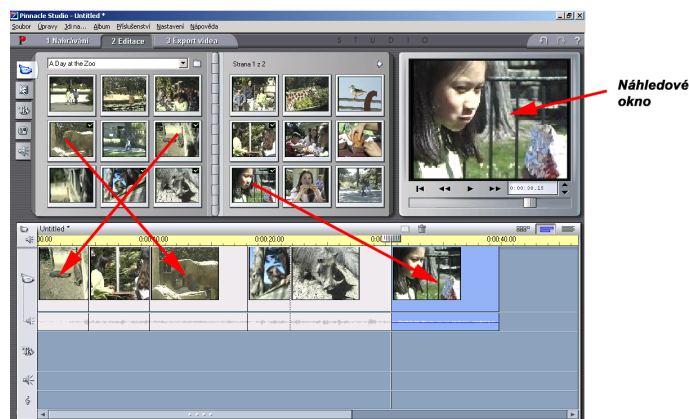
Pinnacle Studio - Untitled *

Soubor Úpravy Jiná... Album Příslušenství Nastavení Nápověda

1 Nahrávání 2 Editace 3 Export videa STUDIO

A Day at the Zoo

Strana 1 z 2

00:00:08.15

Untitled *

0:00:00 0:00:10.00 0:00:20.00 0:00:30.00 0:00:40.00

Náhledové okno